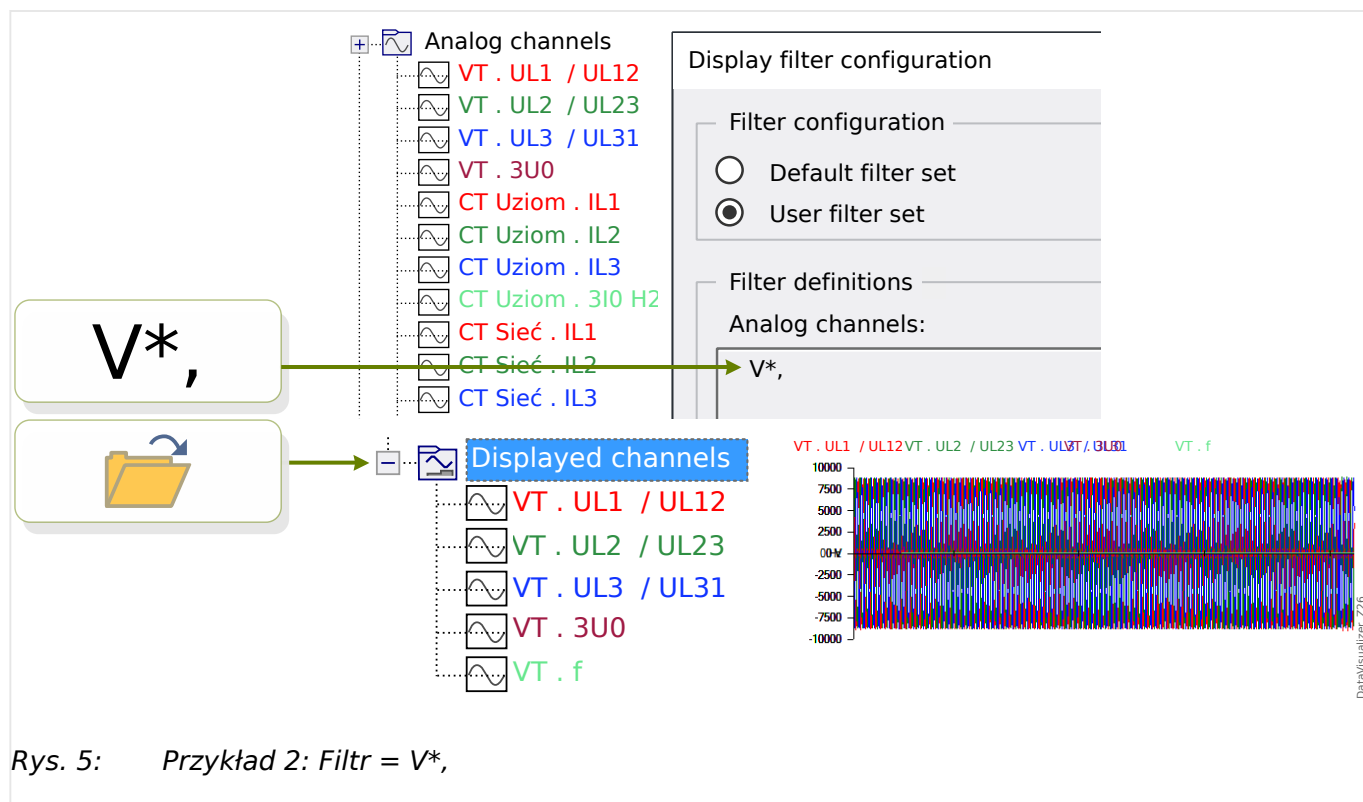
Analog channels
VT . UL1 / UL12
VT . UL2 / UL23
VT . UL3 / UL31
VT . 3U0
CT Uziom . IL1
CT Uziom . IL2
CT Uziom . IL3
CT Uziom . 3I0 H2
CT Sieć . IL1
CT Sieć . IL2
CT Sieć . IL3

Display filter configuration
Filter configuration
Default filter set
User filter set
Filter definitions
Analog channels:
V*,

V*,

Displayed channels
VT . UL1 / UL12
VT . UL2 / UL23
VT . UL3 / UL31
VT . 3U0
VT . f

VT . UL1 / UL12 VT . UL2 / UL23 VT . UL3 / UL31 VT . 3U0 VT . f
10000
7500
5000
2500
0
-2500
-5000
-7500
-10000

DataVisualizer_226

Rys. 5: Przykład 2: Filtr = V*,